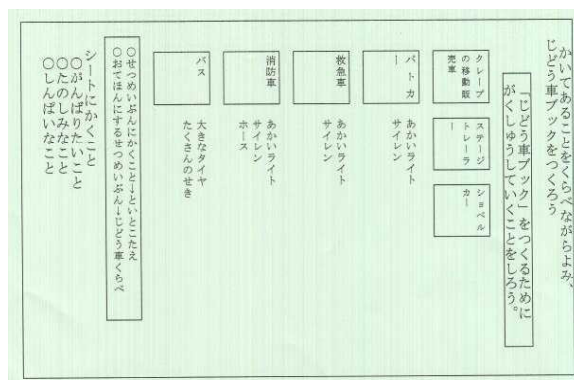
かいてあることをくらべながらよみ、じどう車ブックをつくろう

「じどう車ブック」をつくるためにがくしゅうしていくことをしろう。

クレープの移動販売車

ステージトレーラー

ショベルカー

パトカー

あかいライト
サイレン

救急車

あかいライト
サイレン

消防車

あかいライト
サイレン
ホース

バス

大きなタイヤ
たくさんのせき

○せつめいぶんにかくこと→といとこたえ
○おてほんにするせつめいぶん→じどう車くらべ

シートにかくこと
○がんばりたいこと
○たのしみなこと
○しんぱいなこと